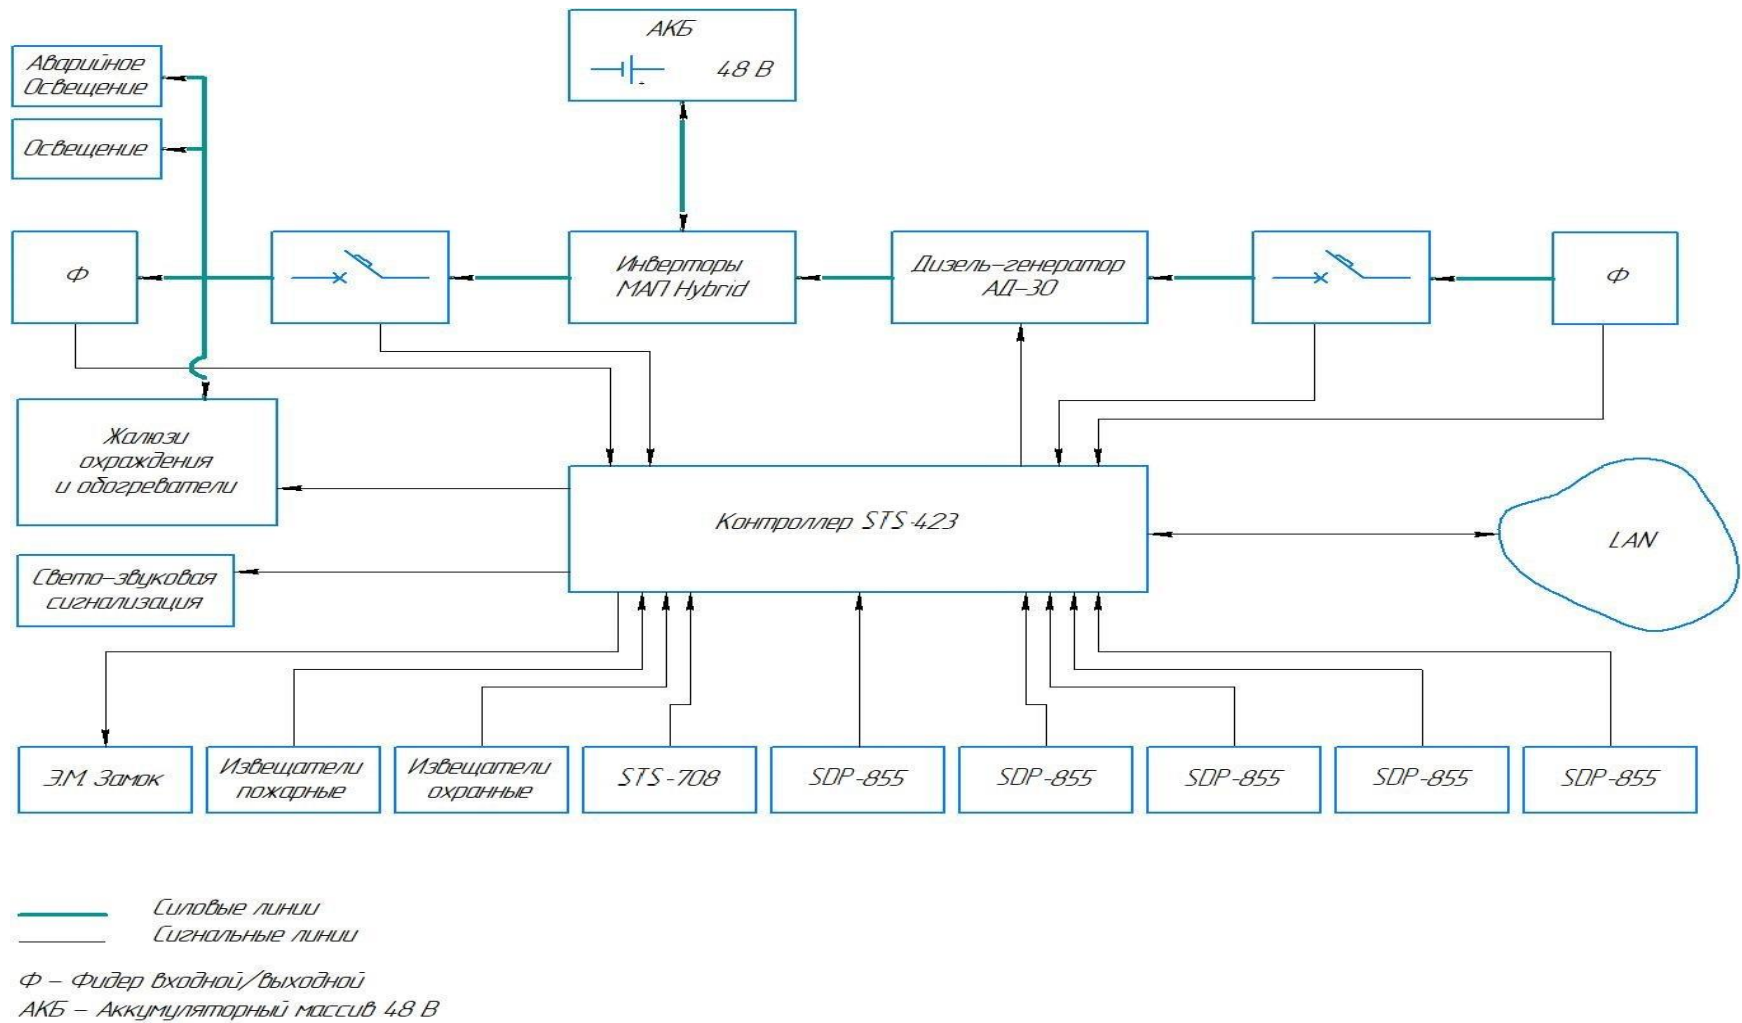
АКБ
48 В

Аварийное Освещение

Освещение

Ф

Инверторы МАП Hybrid

Дизель-генератор АД-30

Ф

Жалюзи охраждения и обогреватели

Контроллер STS-423

LAN

Свето-звуковая сигнализация

Э.М. Замок

Извещатели пожарные

Извещатели охранные

STS-708

SDP-855

SDP-855

SDP-855

SDP-855

SDP-855

Силовые линии
Сигнальные линии

Ф – Фидер входной/выходной
АКБ – Аккумуляторный массив 48 В